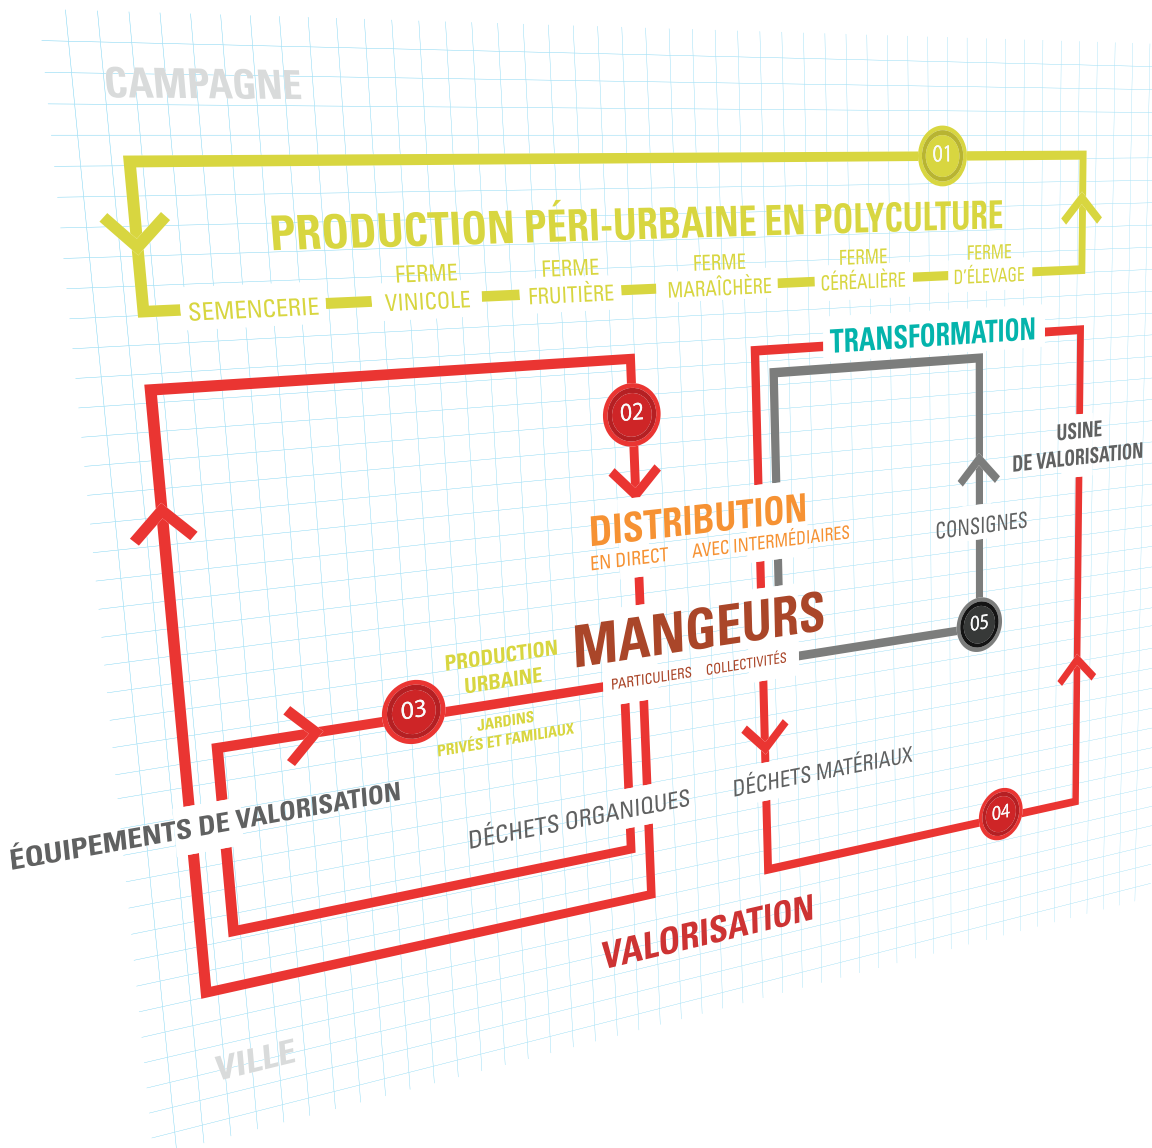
CAMPAGNE

01

PRODUCTION PÉRI-URBAINE EN POLYCULTURE

SEMENCERIE

FERME VINICOLE

FERME FRUITIÈRE

FERME MARAÎCHÈRE

FERME CÉRÉALIÈRE

FERME D'ÉLEVAGE

TRANSFORMATION

02

USINE DE VALORISATION

DISTRIBUTION

EN DIRECT

AVEC INTERMÉDIAIRES

CONSIGNES

05

MANGEURS

PARTICULIERS

COLLECTIVITÉS

PRODUCTION URBAINE

03

JARDINS PRIVÉS ET FAMILIAUX

ÉQUIPEMENTS DE VALORISATION

DÉCHETS ORGANIQUES

DÉCHETS MATÉRIAUX

04

VALORISATION

VILLE